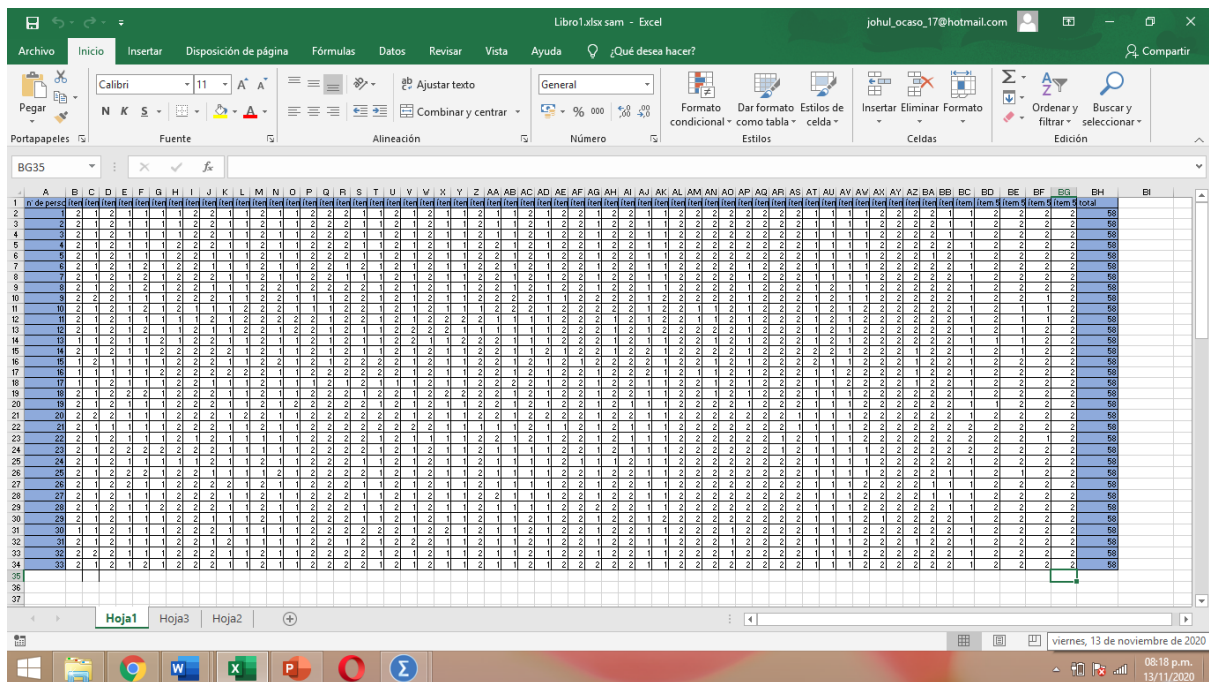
Libro1.xlsx sam - Excel
johul_ocaso_17@hotmail.com

Archivo Inicio Insertar Disposición de página Fórmulas Datos Revisar Vista Ayuda ¿Qué desea hacer? Compartir

Pegar
Portapapeles
Calibri 11
N K S
Fuente
Ajustar texto
Combinar y centrar
Alineación
General
% 000
Número
Formato condicional
Dar formato como tabla
Estilos de celda
Estilos
Insertar Eliminar Formato
Celdas
Ordenar y filtrar
Buscar y seleccionar
Edición

BG35 fx

| | A | B | C | D | E | F | G | H | I | J | K | L | M | N | O | P | Q | R | S | T | U | V | W | X | Y | Z | AA | AB | AC | AD | AE | AF | AG | AH | AI | AJ | AK | AL | AM | AN | AO | AP | AQ | AR | AS | AT | AU | AV | AW | AX | AY | AZ | BA | BB | BC | BD | BE | BF | BG | BH | BI |
|---|---|---|---|---|---|---|---|---|---|---|---|---|---|---|---|---|---|---|---|---|---|---|---|---|---|---|---|---|---|---|---|---|---|---|---|---|---|---|---|---|---|---|---|---|---|---|---|---|---|---|---|---|---|---|---|---|---|---|---|---|---|
| 1 | n de perso | item | item | item | item | item | item | item | item | item | item | item | item | item | item | item | item | item | item | item | item | item | item | item | item | item | item | item | item | item | item | item | item | item | item | item | item | item | item | item | item | item | item | item | item | item | item | item | item | item | item | item | item | item | item | item 5 | item 5 | item 5 | item 5 | total | |

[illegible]

Hoja1 Hoja3 Hoja2

viernes, 13 de noviembre de 2020

08:18 p.m.
13/11/2020